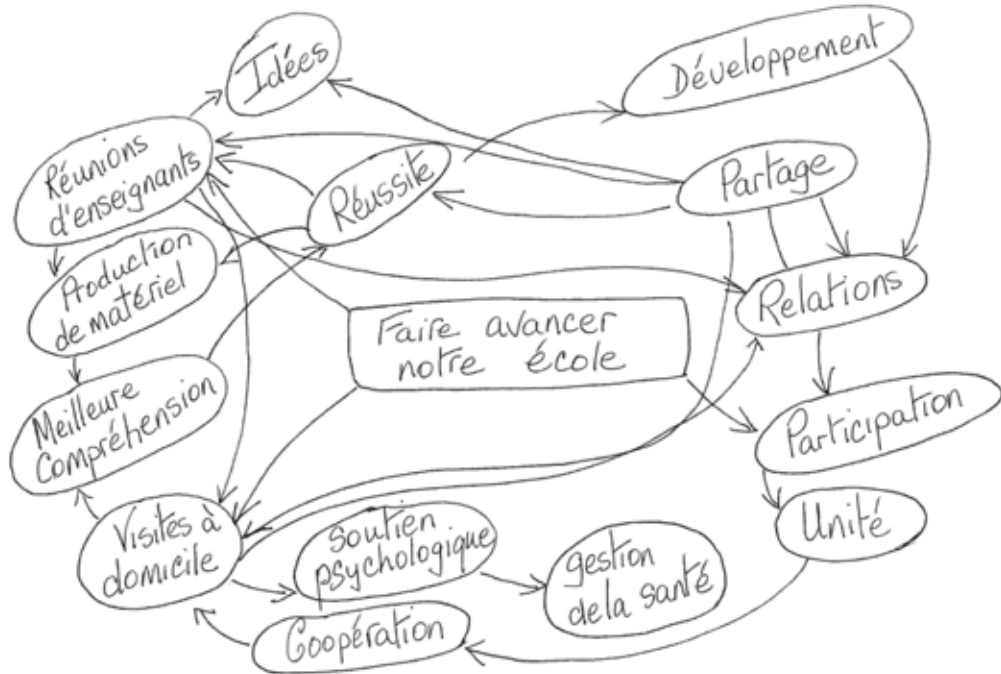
Idées

Développement

Réunions d'enseignants

Réussite

Partage

Production de matériel

Relations

Faire avancer notre école

Meilleure Compréhension

Participation

Unité

Visites à domicile

Soutien psychologique

gestion de la santé

Coopération